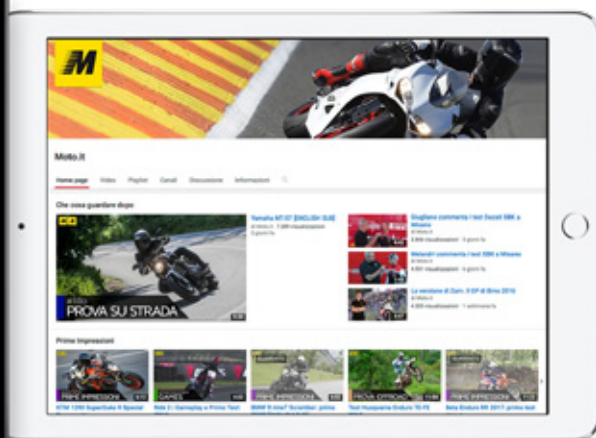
M

Moto.it

Home page Video Playlist Canali Discussione Informazioni

Che cosa guardare dopo

PROVA SU STRADA

Yamaha MT-07 ENGLISH SUB
di Moto.it
1.389 visualizzazioni

Giugliano commenta i test Ducati SBK a Misano
8.868 visualizzazioni

Melandri commenta i test SBK a Misano
4.826 visualizzazioni

La versione di Zam: il GP di Brno 2016
di Moto.it
1 settimana fa

Prime Impressioni

PRIME IMPRESSIONI

GAMES

PRIME IMPRESSIONI

PROVA OFFROAD

PRIME IMPRESSIONI

KTM 1290 Superduke R Special

Ride 2: Gameplay e Prime Test

BMW R nineT Scrambler: prima

Test Husqvarna Enduro TE-FE

Beta Enduro RR 2017: prima test